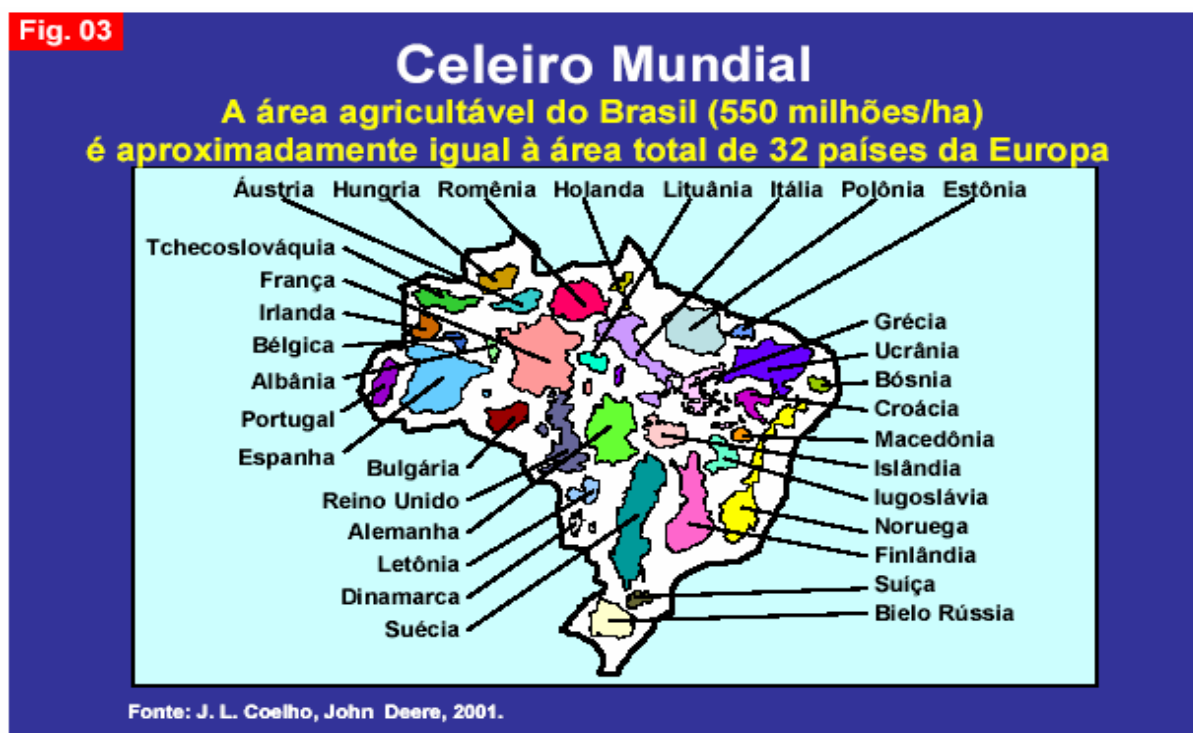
Fig. 03

Celeiro Mundial

A área agricultável do Brasil (550 milhões/ha) é aproximadamente igual à área total de 32 países da Europa

Áustria Hungria Romênia Holanda Lituânia Itália Polônia Estônia

Tchecoslováquia
França
Irlanda
Bélgica
Albânia
Portugal
Espanha
Bulgária
Reino Unido
Alemanha
Letônia
Dinamarca
Suécia

Grécia
Ucrânia
Bósnia
Croácia
Macedônia
Islândia
Iugoslávia
Noruega
Finlândia
Suiça
Bielo Rússia

Fonte: J. L. Coelho, John Deere, 2001.